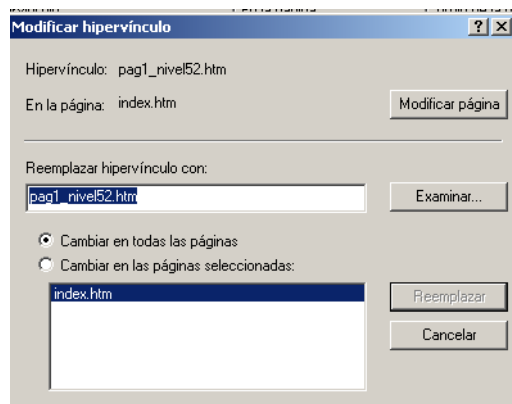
Modificar hipervínculo

?

X

Hipervínculo: pag1_nivel52.htm

En la página: index.htm

Modificar página

Reemplazar hipervínculo con:

pag1_nivel52.htm

Examinar...

Cambiar en todas las páginas

Cambiar en las páginas seleccionadas:

index.htm

Reemplazar

Cancelar